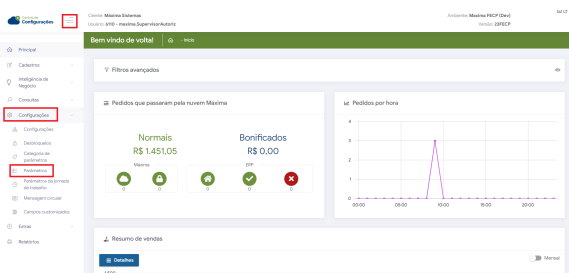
Central de Configurações

Cliente: Máxima Sistemas
Usuário: 6110 - maxima.SupervisorAutoric

Ambiente: Maxima PSCP (Dev)
Versão: 23PECP

Principal
Cadastros
Inteligência de Negócio
Consultas
Configurações
Configurações
Desbloqueios
Categoria de parâmetros
Parâmetros
Parâmetros da jornada de trabalho
Mensagem circular
Campos customizados
Extras
Relatórios

Bem vindo de volta!
INÍCIO

Filtros avançados

Pedidos que passaram pela nuvem Maxima

Normais
R$ 1.451,05
Máxima
0 0

Bonificados
R$ 0,00
ERP
0 0 0

Pedidos por hora
4
3
2
1
0
00:00 05:00 10:00 15:00 20:00

Resumo de vendas
Detalhes
Mensal